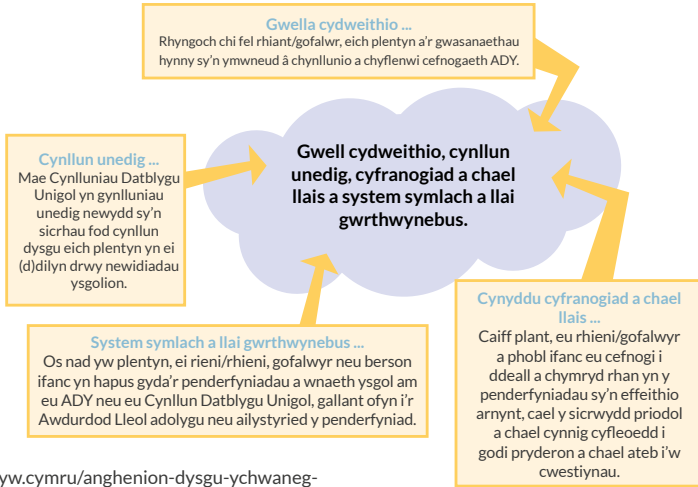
Gwella cydweithio ...
Rhyngoch chi fel rhiant/gofalwr, eich plentyn a'r gwasanaethau hynny sy'n ymwneud â chynllunio a chyflenwi cefnogaeth ADY.

Gwell cydweithio, cynllun unedig, cyfranogiad a chael llais a system symlach a llai gwrthwynebus.

Cynllun unedig ...
Mae Cynlluniau Datblygu Unigol yn gynlluniau unedig newydd sy'n sicrhau fod cynllun dysgu eich plentyn yn ei (d)dilyn drwy newidiadau ysgolion.

Cynyddu cyfranogiad a chael llais ...
Caiff plant, eu rhieni/gofalwyr a phobl ifanc eu cefnogi i ddeall a chymryd rhan yn y penderfyniadau sy'n effeithio arnynt, cael y sicrwydd priodol a chael cynnig cyfleoedd i godi pryderon a chael ateb i'w cwestiynau.

System symlach a llai gwrthwynebus ...
Os nad yw plentyn, ei rieni/rhieni, gofalwyr neu berson ifanc yn hapus gyda'r penderfyniadau a wnaeth ysgol am eu ADY neu eu Cynllun Datblygu Unigol, gallant ofyn i'r Awdurdod Lleol adolygu neu ailystyried y penderfyniad.

yw.cymru/anghenion-dysgu-ychwaneg-